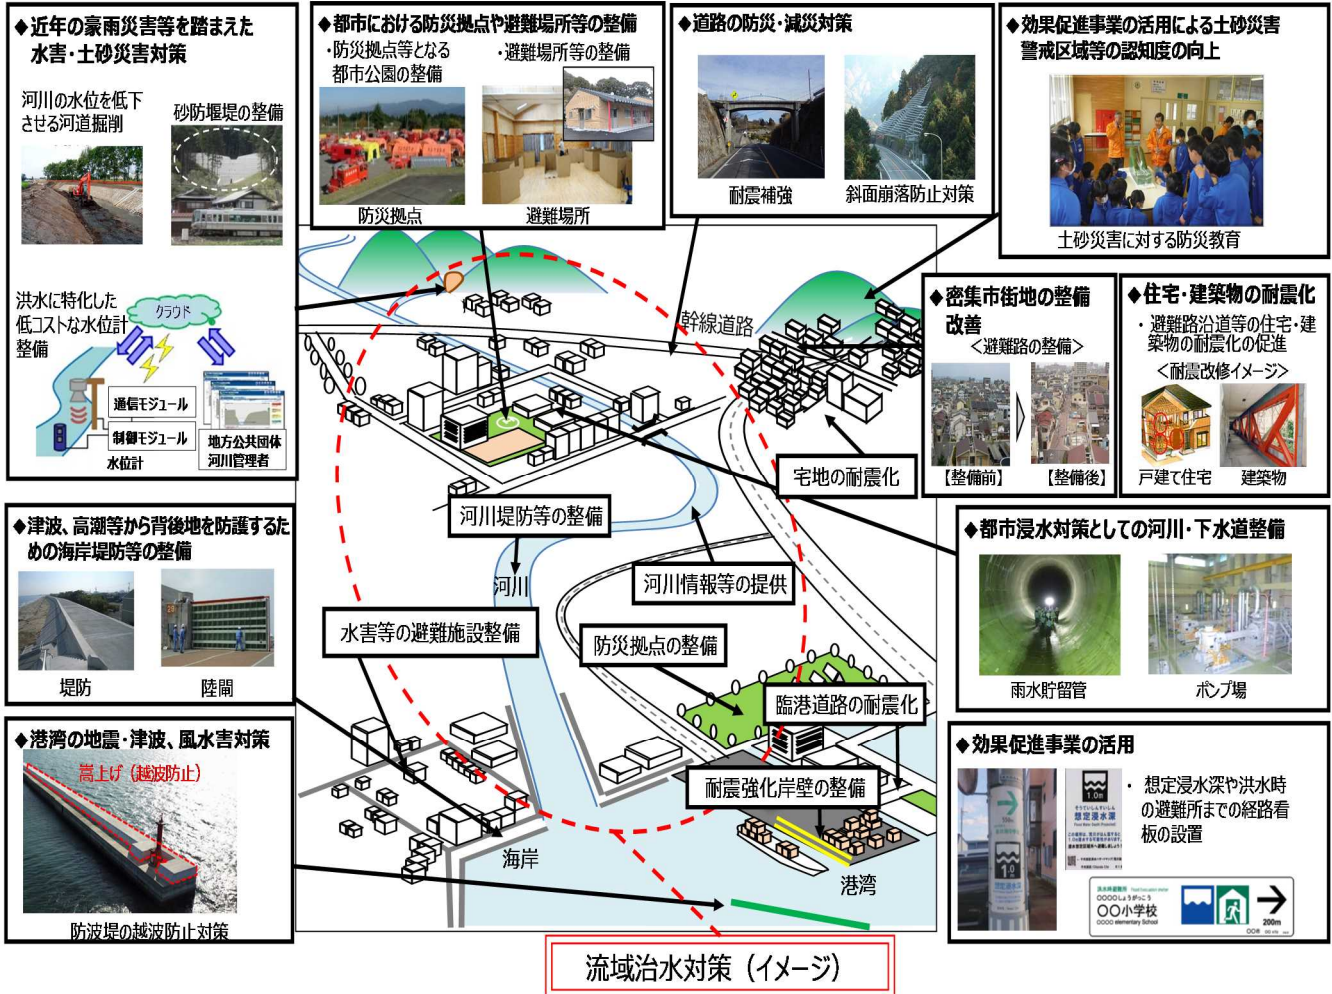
◆近年の豪雨災害等を踏まえた水害・土砂災害対策

河川の水位を低下させる河道掘削

砂防堰堤の整備

洪水に特化した低コストな水位計整備

クラウド

通信モジュール

制御モジュール

水位計

地方公共団体河川管理者

◆都市における防災拠点や避難場所等の整備

・防災拠点等となる都市公園の整備

・避難場所等の整備

防災拠点

避難場所

◆道路の防災・減災対策

耐震補強

斜面崩落防止対策

◆効果促進事業の活用による土砂災害警戒区域等の認知度の向上

土砂災害に対する防災教育

◆密集市街地の整備改善

<避難路の整備>

【整備前】

【整備後】

◆住宅・建築物の耐震化

・避難路沿道等の住宅・建築物の耐震化の促進

<耐震改修イメージ>

戸建て住宅

建築物

幹線道路

宅地の耐震化

河川堤防等の整備

河川

河川情報等の提供

水害等の避難施設整備

防災拠点の整備

臨港道路の耐震化

耐震強化岸壁の整備

海岸

港湾

◆津波、高潮等から背後地を防護するための海岸堤防等の整備

堤防

陸閘

◆港湾の地震・津波、風水害対策

嵩上げ(越波防止)

防波堤の越波防止対策

◆都市浸水対策としての河川・下水道整備

雨水貯留管

ポンプ場

◆効果促進事業の活用

・想定浸水深や洪水時の避難所までの経路看板の設置

1.0m

1.0

○○小学校

200m

流域治水対策(イメージ)